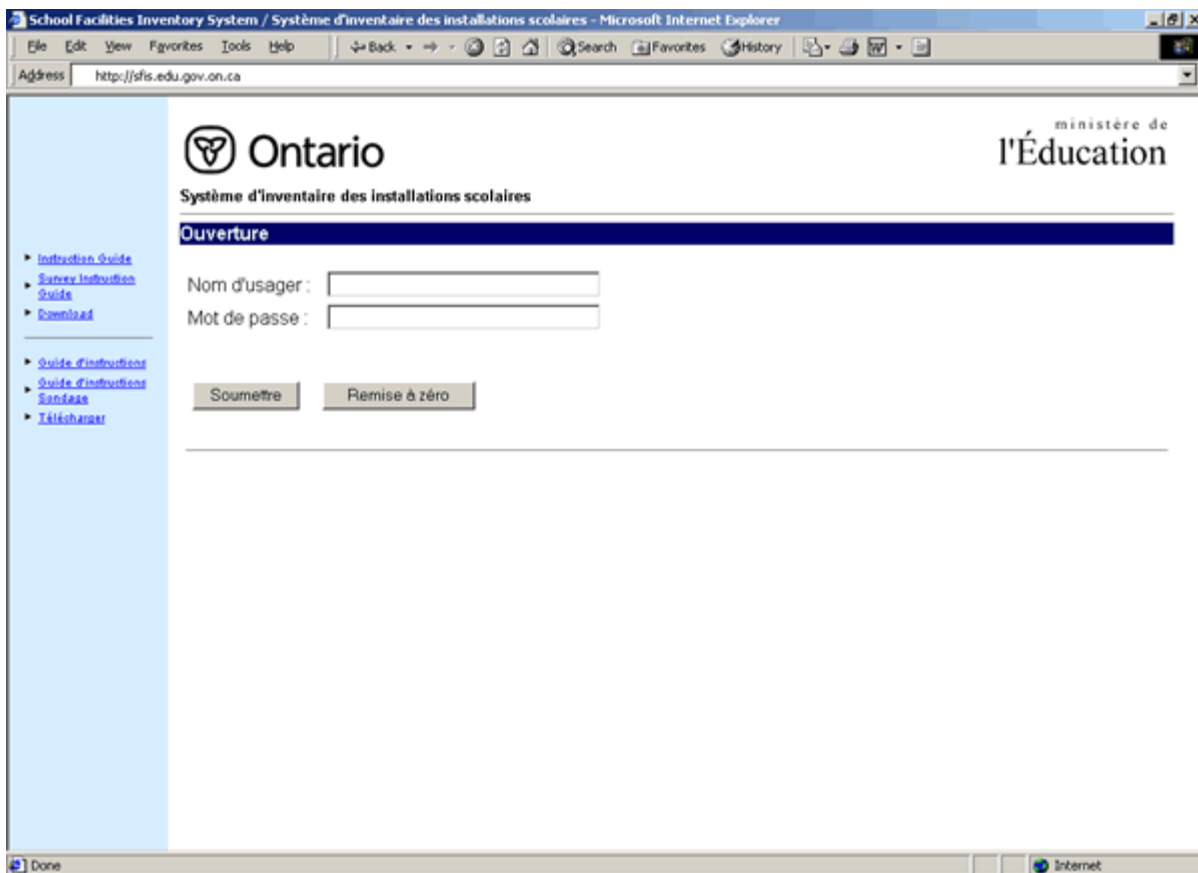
School Facilities Inventory System / Système d'inventaire des installations scolaires - Microsoft Internet Explorer

File Edit View Favorites Tools Help Back Search Favorites History

Address http://sfis.edu.gov.on.ca

Ontario

ministère de l'Éducation

Système d'inventaire des installations scolaires

Ouverture

Nom d'usager :

Mot de passe :

Soumettre

Remise à zéro

Instruction Guide
Survey Instruction Guide
Download

Guide d'instructions
Guide d'instructions Sondage
Télécharger

Done

Internet